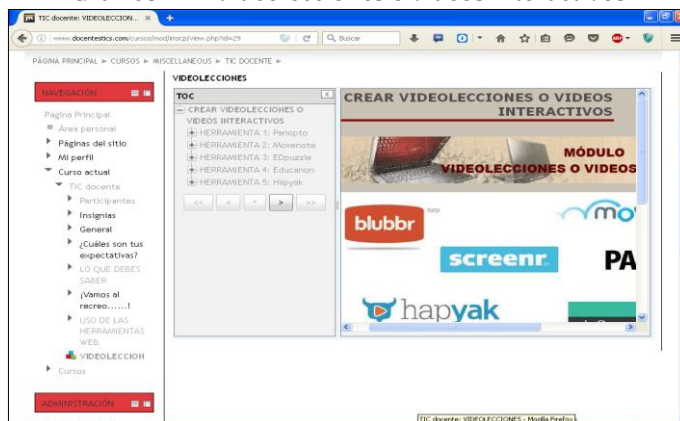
TIC docente: VIDEOLECCION... ×

www.docentestics.com/cursos/mod/imscp/view.php?id=29

Buscar

PÁGINA PRINCIPAL ► CURSOS ► MISCELLANEOUS ► TIC DOCENTE ►

NAVEGACIÓN

Página Principal

Área personal

Páginas del sitio

Mi perfil

Curso actual

TIC docente

Participantes

Insignias

General

¿Cuáles son tus expectativas?

LO QUE DEBES SABER

¡Vamos al recreo......!

USO DE LAS HERRAMIENTAS WEB

VIDEOLECCION

Cursos

ADMINISTRACIÓN

VIDEOLECCIONES

TOC

CREAR VIDEOLECCIONES O VIDEOS INTERACTIVOS

HERRAMIENTA 1: Panopto

HERRAMIENTA 2: Movenote

HERRAMIENTA 3: EDpuzzle

HERRAMIENTA 4: Educanon

HERRAMIENTA 5: Hapyak

<< < > >>

CREAR VIDEOLECCIONES O VIDEOS INTERACTIVOS

MÓDULO

VIDEOLECCIONES O VIDEOS

blubbr beta

mo

screenr

PA

hapyak

TIC docente: VIDEOLECCIONES - Mozilla Firefox